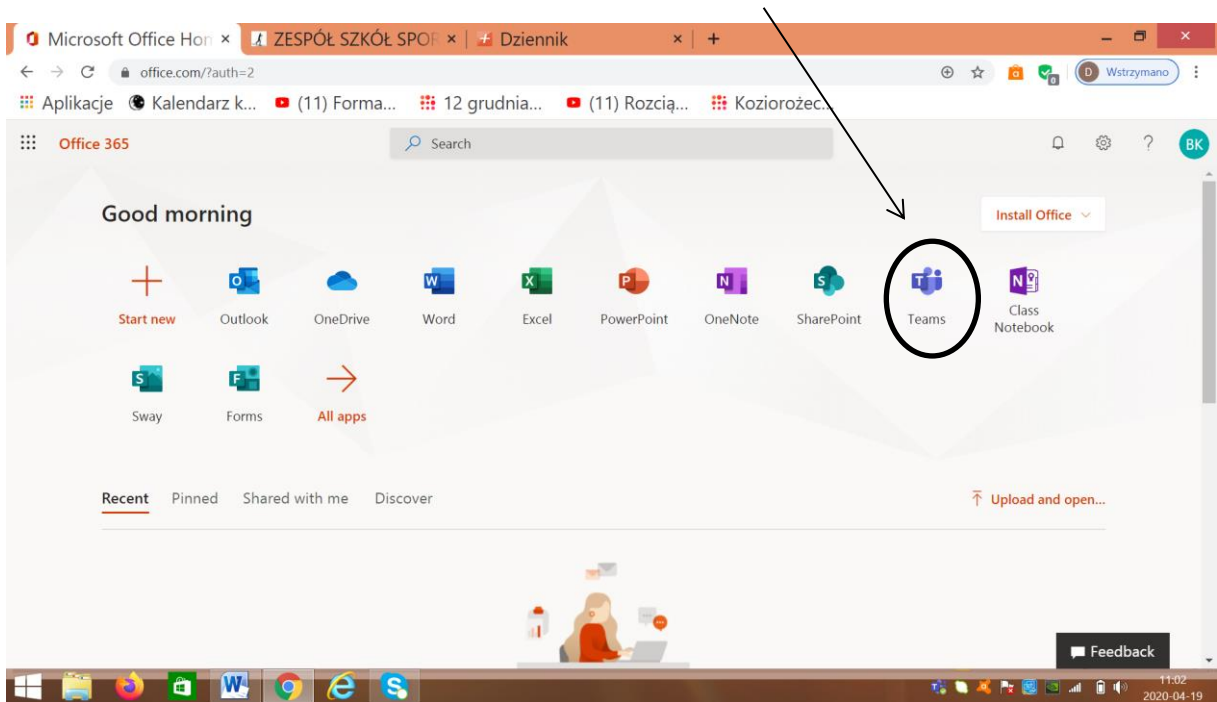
Microsoft Office Hon × ZESPÓŁ SZKÓŁ SPOR × Dziennik × +

office.com/?auth=2

D Wstrzymano

Aplikacje Kalendarz k... (11) Forma... 12 grudnia... (11) Rozcią... Koziorożec...

Office 365 Search BK

Good morning

Install Office

Start new Outlook OneDrive Word Excel PowerPoint OneNote SharePoint Teams Class Notebook

Sway Forms All apps

Recent Pinned Shared with me Discover

Upload and open...

Feedback

11:02 2020-04-19